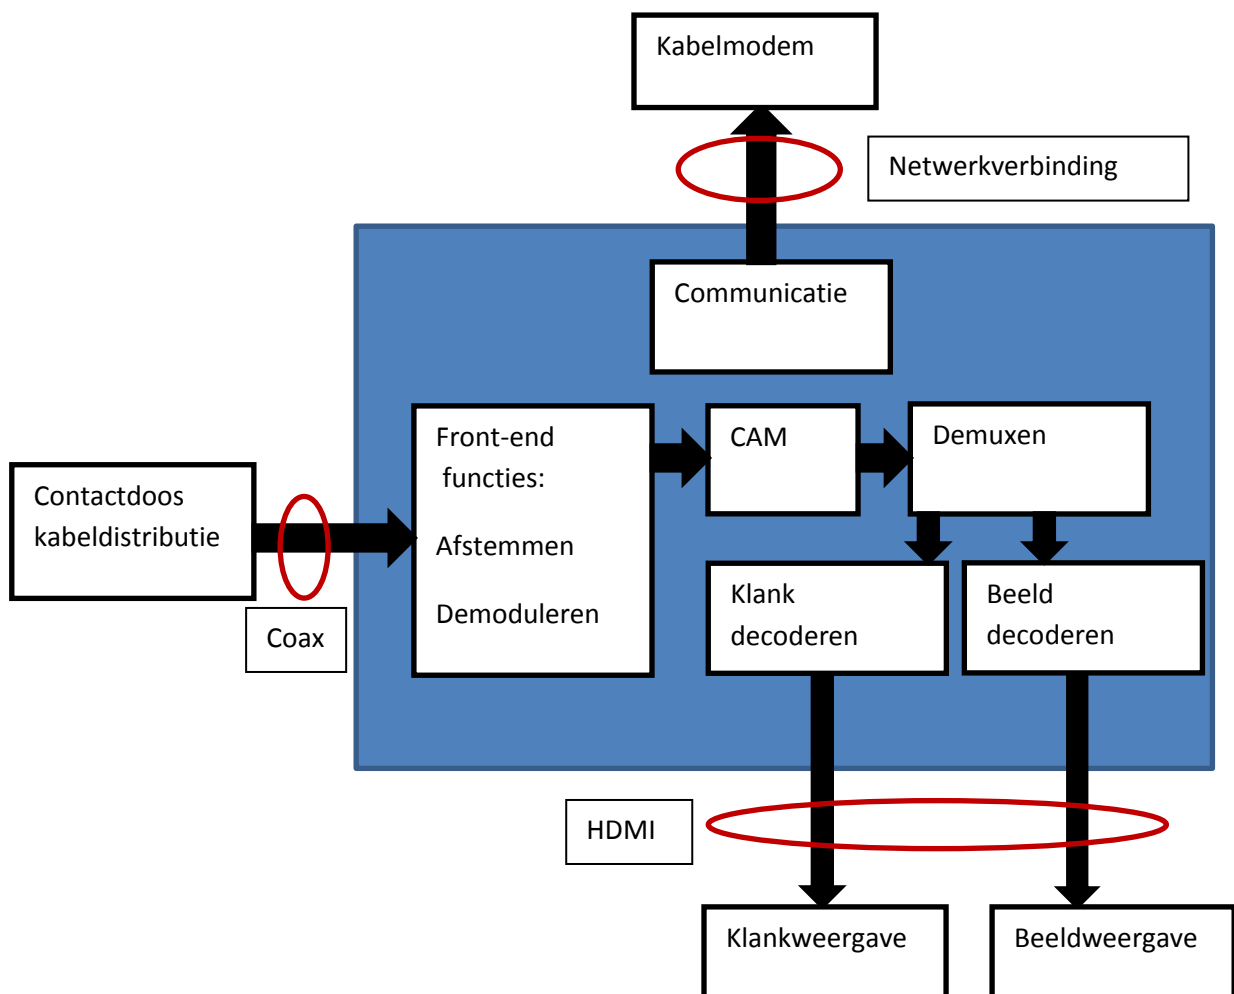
Kabelmodem

Netwerkverbinding

Communicatie

Contactdoos kabeldistributie

Coax

Front-end functies:

Afstemmen

Demoduleren

CAM

Demuxen

Klank decoderen

Beeld decoderen

HDMI

Klankweergave

Beeldweergave